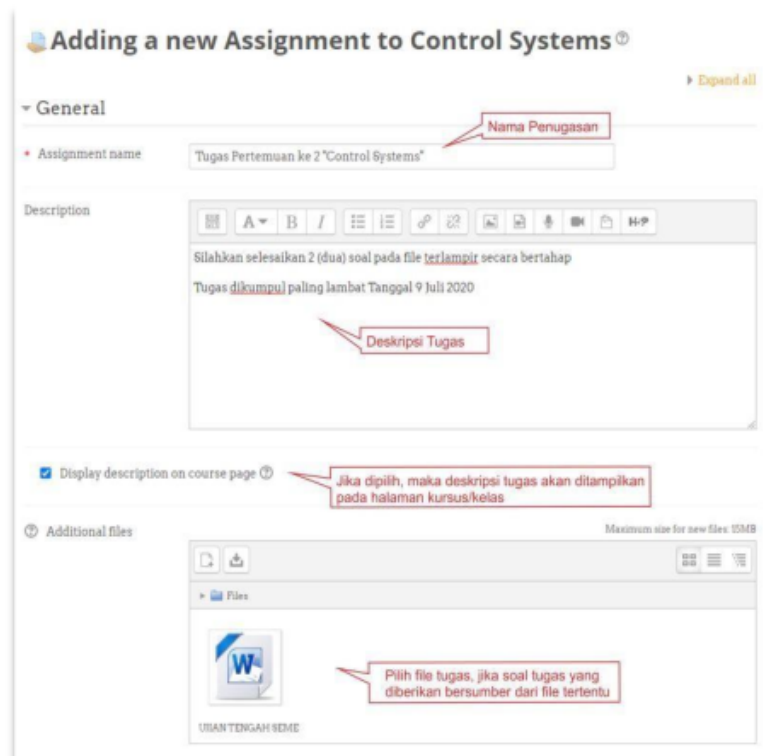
Adding a new Assignment to Control Systems

Expand all

General

Nama Penugasan

Assignment name

Tugas Pertemuan ke 2 "Control Systems"

Description

A B I H-P

Silahkan selesaikan 2 (dua) soal pada file terlampir secara bertahap

Tugas dikumpul paling lambat Tanggal 9 Juli 2020

Deskripsi Tugas

Display description on course page

Jika dipilih, maka deskripsi tugas akan ditampilkan pada halaman kursus/kelas

Additional files

Maximum size for new files: 15MB

Files

W

Pilih file tugas, jika soal tugas yang diberikan bersumber dari file tertentu

UJIAN TENGAH SEME